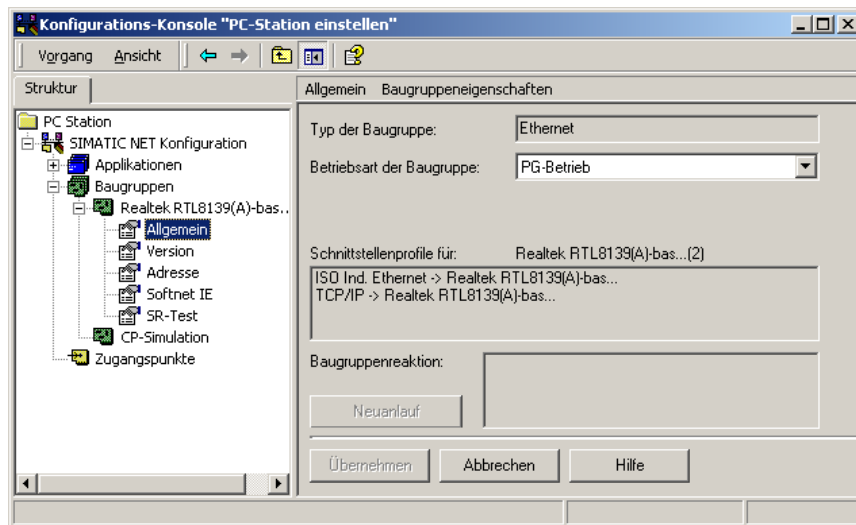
Konfigurations-Konsole "PC-Station einstellen"

Vorgang Ansicht

Struktur

PC Station
SIMATIC NET Konfiguration
Applikationen
Baugruppen
Realtek RTL8139(A)-bas...
Allgemein
Version
Adresse
Softnet IE
SR-Test
CP-Simulation
Zugangspunkte

Allgemein Baugruppeneigenschaften

Typ der Baugruppe: Ethernet

Betriebsart der Baugruppe: PG-Betrieb

Schnittstellenprofile für: Realtek RTL8139(A)-bas...(2)

ISO Ind. Ethernet -> Realtek RTL8139(A)-bas...
TCP/IP -> Realtek RTL8139(A)-bas...

Baugruppenreaktion:

Neuanlauf

Übernehmen Abbrechen Hilfe